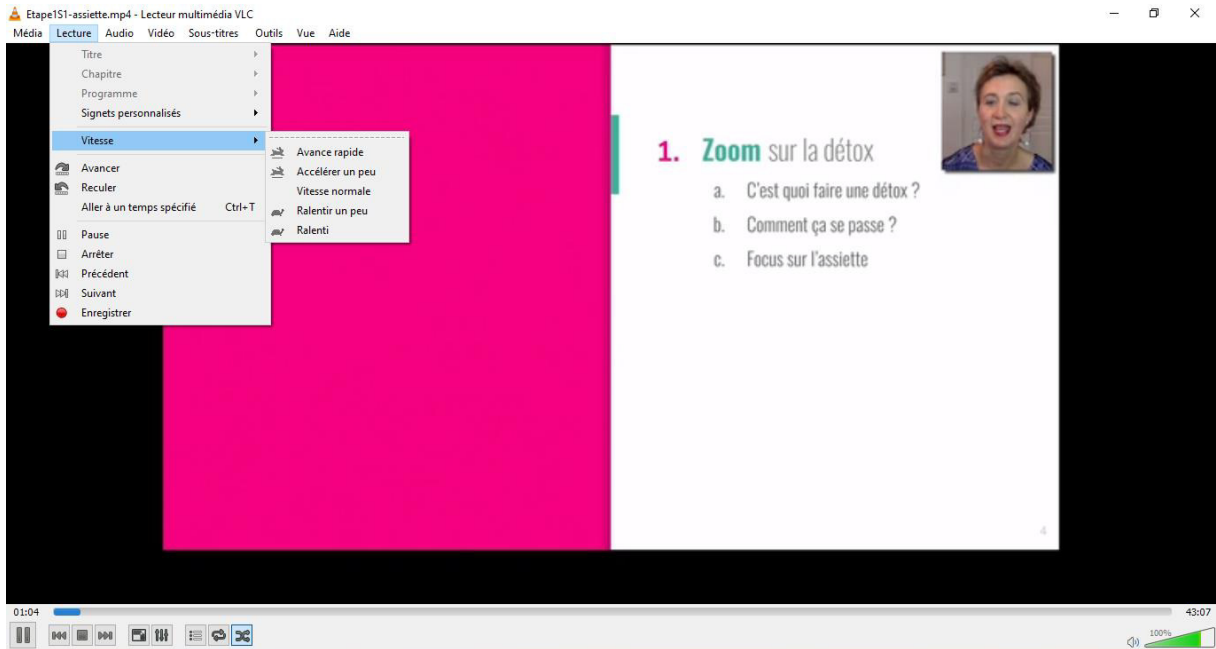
Etape1S1-assiette.mp4 - Lecteur multimédia VLC
Média Lecture Audio Vidéo Sous-titres Outils Vue Aide

Titre
Chapitre
Programme
Signets personnalisés
Vitesse
Avancer
Reculer
Aller à un temps spécifié Ctrl+T
Pause
Arrêter
Précédent
Suivant
Enregistrer

Avance rapide
Accélérer un peu
Vitesse normale
Ralentir un peu
Ralenti

1. Zoom sur la détox
a. C'est quoi faire une détox ?
b. Comment ça se passe ?
c. Focus sur l'assiette

4

01:04
43:07
100%